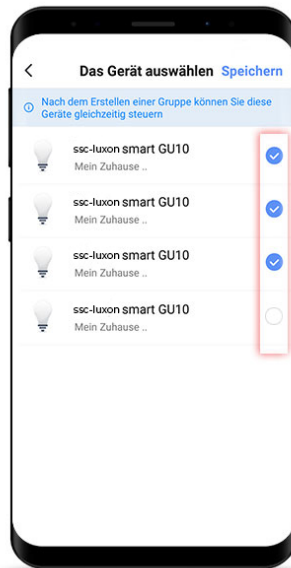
Das Gerät auswählen Speichern

Nach dem Erstellen einer Gruppe können Sie diese Geräte gleichzeitig steuern

ssc-luxon smart GU10
Mein Zuhause ..

ssc-luxon smart GU10
Mein Zuhause ..

ssc-luxon smart GU10
Mein Zuhause ..

ssc-luxon smart GU10
Mein Zuhause ..